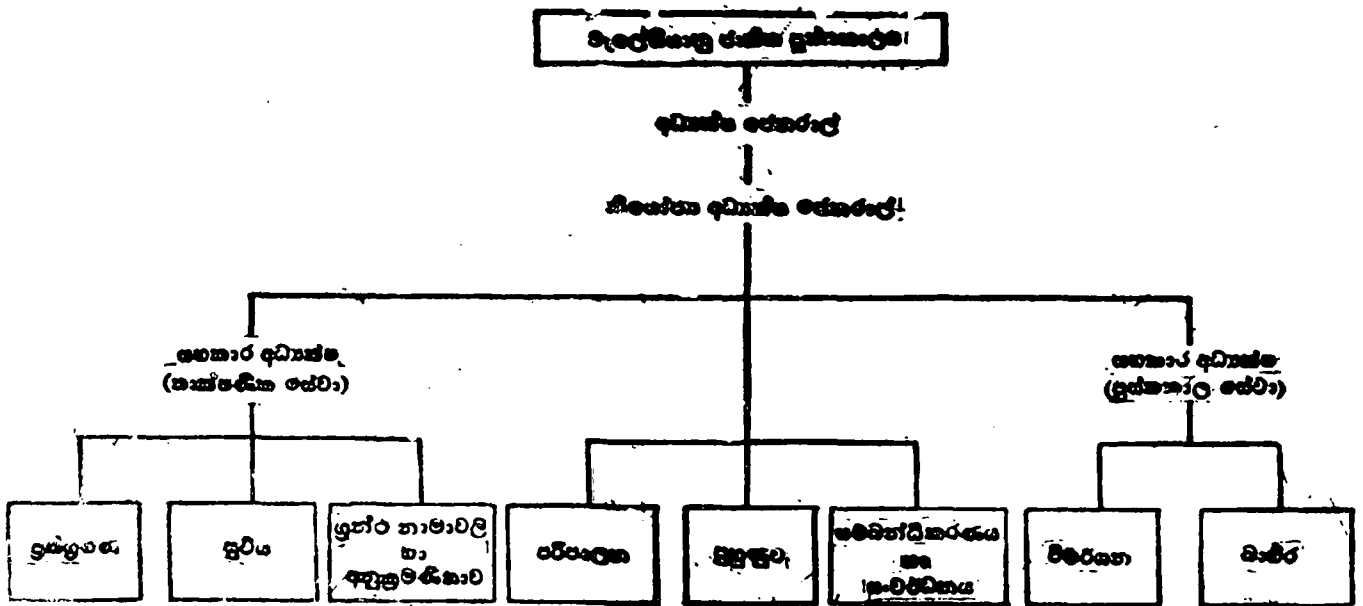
මැලේසියානු ජාතික පුස්තකාලය

අධ්‍යක්ෂ ජෙනරාල්

නියෝජ්‍ය අධ්‍යක්ෂ ජෙනරාල්

සහකාර අධ්‍යක්ෂ (තාක්ෂණික සේවා)

සහකාර අධ්‍යක්ෂ (පුස්තකාල සේවා)

ප්‍රාප්ත‍ගණ

සූචිය

ග්‍රන්ථ නාමාවලි හා අනුක්‍රමණිකාව

පරිපාලන

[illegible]

සම්බන්ධීකරණය සහ සංවර්ධනය

විමර්ශන

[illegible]